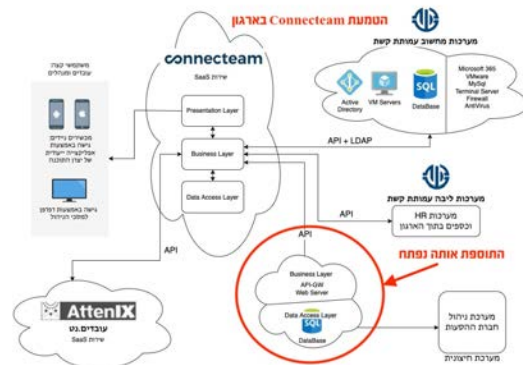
הטמעת Connecteam בארגון

מערכות מחשוב עמותת קשת

Microsoft 365
VMware
MySql
Terminal Server
Firewall
AntiVirus

Active Directory

VM Servers

SQL
DataBase

connecteam
שירות SaaS

Presentation Layer

Business Layer

Data Access Layer

משתמשי קצה
עובדים ומנהלים

מכשירים ניידים
גישה באמצעות
אפליקציה ייעודית
של צוות התוכנה

גישה באמצעות דפדפן
למסכי הניהול

API + LDAP

מערכות ליבה עמותת קשת

API

מערכות HR
וכספים בתוך הארגון

API

התוספת אותה נפתח

Business Layer
API-GW
Web Server

Data Access Layer
SQL
DataBase

מערכת ניהול
חברות ההסעות

מערכות חיצוניות

API

AttenIX
עובדים.נט
שירות SaaS